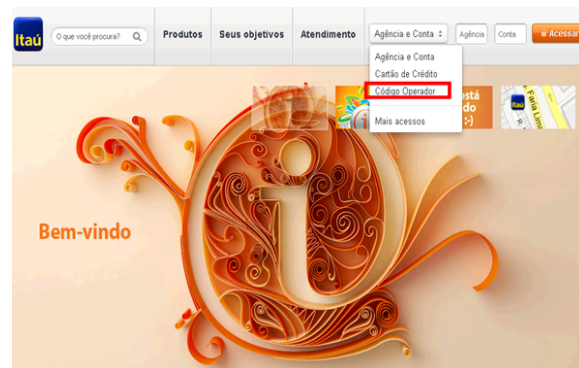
Itaú

O que você procura?

Produtos

Seus objetivos

Atendimento

Agência e Conta

Agência

Conta

Acessar

Agência e Conta
Cartão de Crédito
Código Operador
Mais acessos

está
do
:-)

Itaú

Faria Lima

Bem-vindo